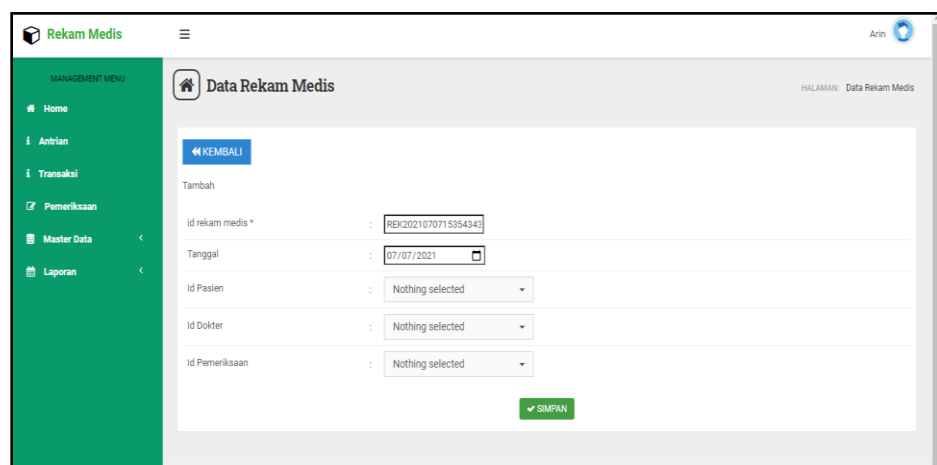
Rekam Medis

Arin

MANAGEMENT MENU

Home

Antrian

Transaksi

Pemeriksaan

Master Data

Laporan

Data Rekam Medis

HALAMAN: Data Rekam Medis

KEMBALI

Tambah

| | | |
|---|---|---|
| id rekam medis * | : | REK2021070715354343 |
| Tanggal | : | 07/07/2021 |
| Id Pasien | : | Nothing selected |
| Id Dokter | : | Nothing selected |
| Id Pemeriksaan | : | Nothing selected |

SIMPAN